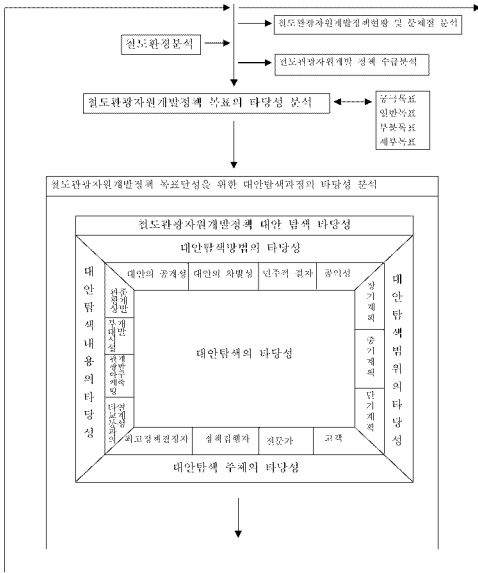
철도관광자원개발정책현황 및 문제점 분석

철도환경분석

철도관광자원개발 정책 수급분석

철도관광자원개발정책 목표의 타당성 분석

궁극목표
일반목표
부분목표
세부목표

철도관광자원개발정책 목표달성을 위한 대안탐색과정의 타당성 분석

철도관광자원개발정책 대안 탐색 타당성

대안탐색방법의 타당성

대안의 공개성 | 대안의 차별성 | 민주적 절차 | 공익성

대안탐색내용의 타당성

관광개발
부대시설
관광개발계획
단위개발과의 연계

대안탐색의 타당성

장기계획
중기계획
단기계획

대안탐색범위의 타당성

최고정책결정자 | 정책집행자 | 전문가 | 고객

대안탐색 주체의 타당성